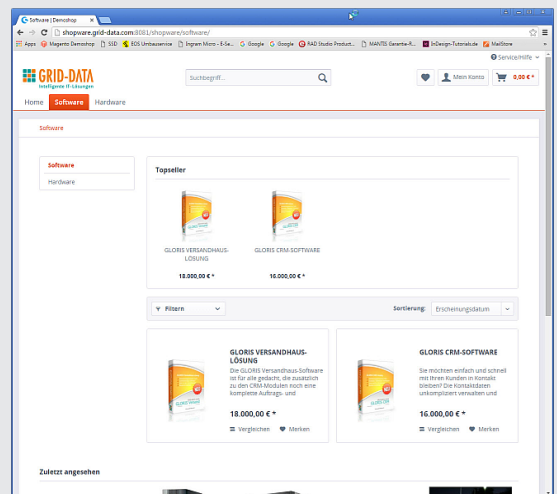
Software | Demoshop

shopware.grid-data.com:8081/shopware/software/

Apps Magento Demoshop SSD BDS Umbauservice Ingram Micro - E-Se... Google Google RAD Studio Product... MANTIS Garantie-R... InDesign-Tutorials.de MailStore

Service/Hilfe

GRID-DATA
Intelligente IT-Lösungen

Suchbegriff...

Mein Konto

0,00 € *

Home Software Hardware

Software

Software
Hardware

Topseller

GLORIS VERSANDHAUS-LÖSUNG
18.000,00 € *

GLORIS CRM-SOFTWARE
16.000,00 € *

Filtern

Sortierung: Erscheinungsdatum

GLORIS VERSANDHAUS-LÖSUNG
Die GLORIS Versandhaus-Software ist für alle gedacht, die zusätzlich zu den CRM-Modulen noch eine komplette Auftrags- und
18.000,00 € *
Vergleichen Merken

GLORIS CRM-SOFTWARE
Sie möchten einfach und schnell mit Ihren Kunden in Kontakt bleiben? Die Kontaktdaten unkompliziert verwalten und
16.000,00 € *
Vergleichen Merken

Zuletzt angesehen